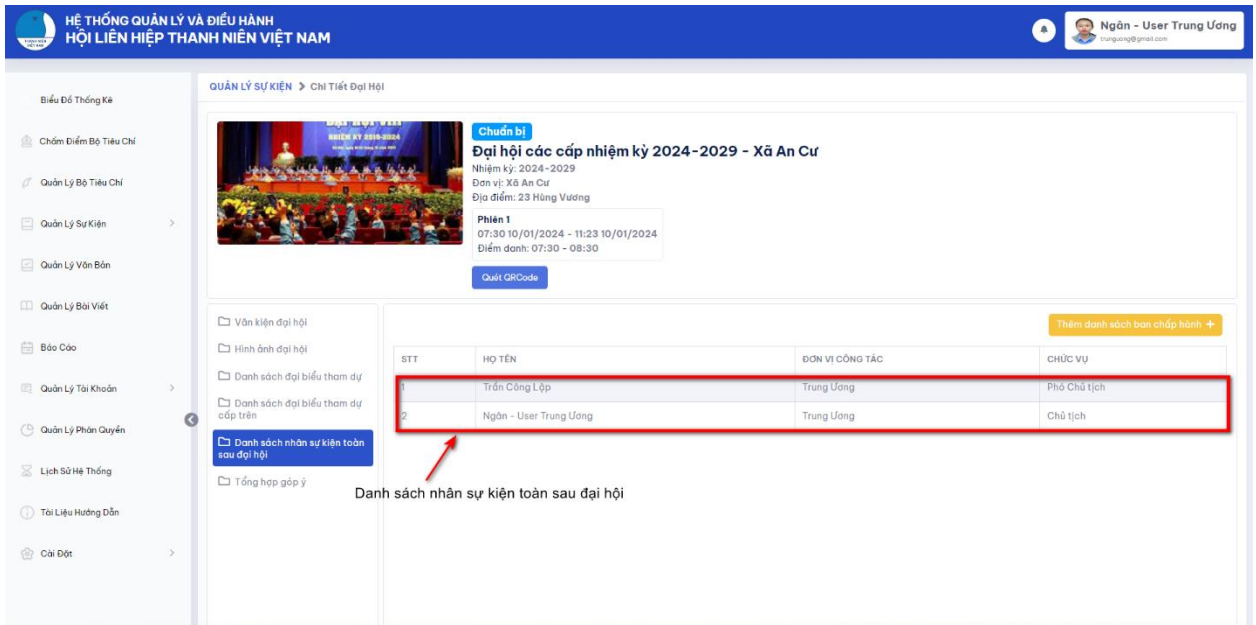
HỆ THỐNG QUẢN LÝ VÀ ĐIỀU HÀNH
HỘI LIÊN HIỆP THANH NIÊN VIỆT NAM

Ngân - User Trung Ương
trunguong@gmail.com

Biểu Đồ Thống Kê
Chấm Điểm Bộ Tiêu Chí
Quản Lý Bộ Tiêu Chí
Quản Lý Sự Kiện
Quản Lý Văn Bản
Quản Lý Bài Viết
Báo Cáo
Quản Lý Tài Khoản
Quản Lý Phân Quyền
Lịch Sử Hệ Thống
Tài Liệu Hướng Dẫn
Cài Đặt

QUẢN LÝ SỰ KIỆN > Chi Tiết Đại Hội

Chuẩn bị
Đại hội các cấp nhiệm kỳ 2024-2029 - Xã An Cư
Nhiệm kỳ: 2024-2029
Đơn vị: Xã An Cư
Địa điểm: 23 Hùng Vương

Phiên 1
07:30 10/01/2024 - 11:23 10/01/2024
Điểm danh: 07:30 - 08:30

Quét QRCode

Văn kiện đại hội
Hình ảnh đại hội
Danh sách đại biểu tham dự
Danh sách đại biểu tham dự cấp trên
Danh sách nhân sự kiện toàn sau đại hội
Tổng hợp góp ý

Thêm danh sách ban chấp hành +

| STT | HỌ TÊN | ĐƠN VỊ CÔNG TÁC | CHỨC VỤ |
|---|---|---|---|
| 1 | Trần Công Lập | Trung Ương | Phó Chủ tịch |
| 2 | Ngân - User Trung Ương | Trung Ương | Chủ tịch |

Danh sách nhân sự kiện toàn sau đại hội